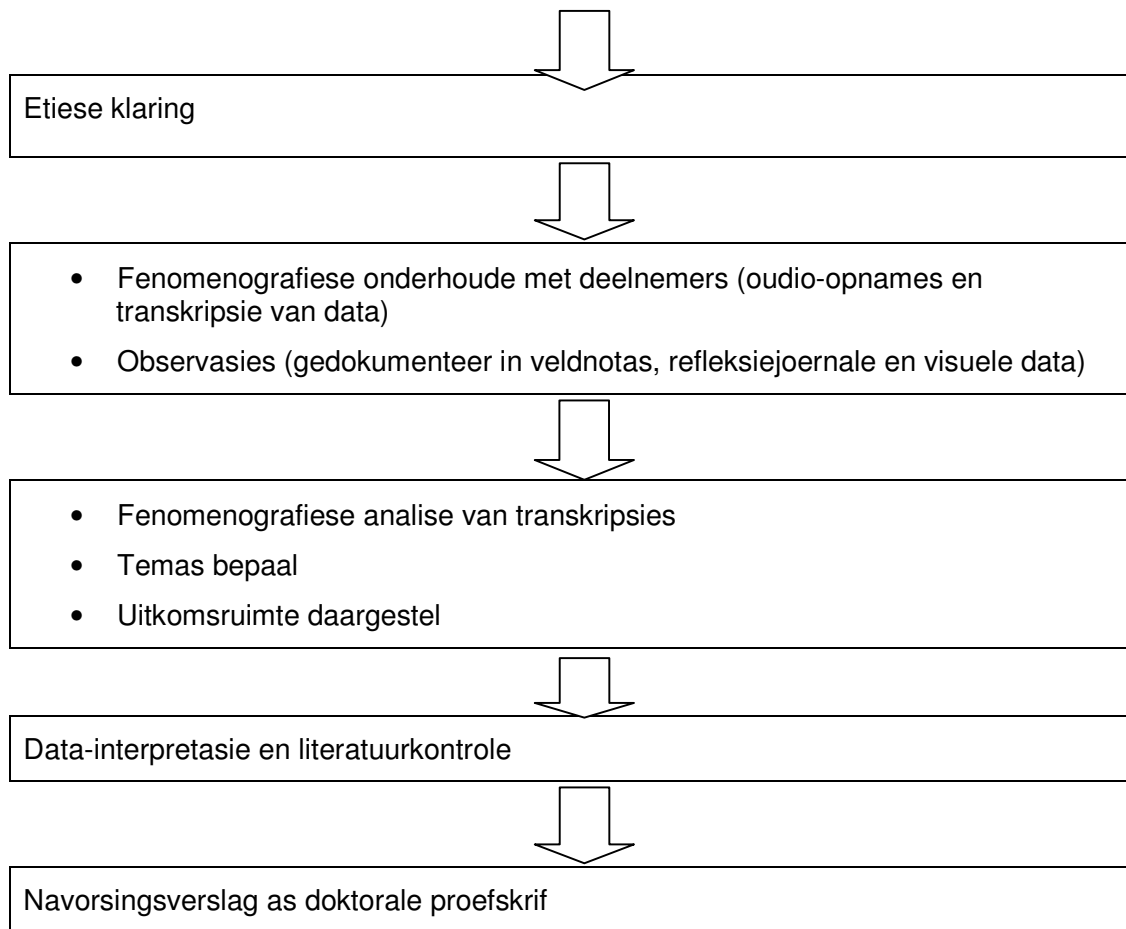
Etiese klaring

- Fenomenografiese onderhoude met deelnemers (oudio-opnames en transkripsie van data)
- Observasies (gedokumenteer in veldnotas, refleksiejoernale en visuele data)

- Fenomenografiese analise van transkripsies
- Temas bepaal
- Uitkomsruimte daargestel

Data-interpretasie en literatuurkontrole

Navorsingsverslag as doktorale proefskrif